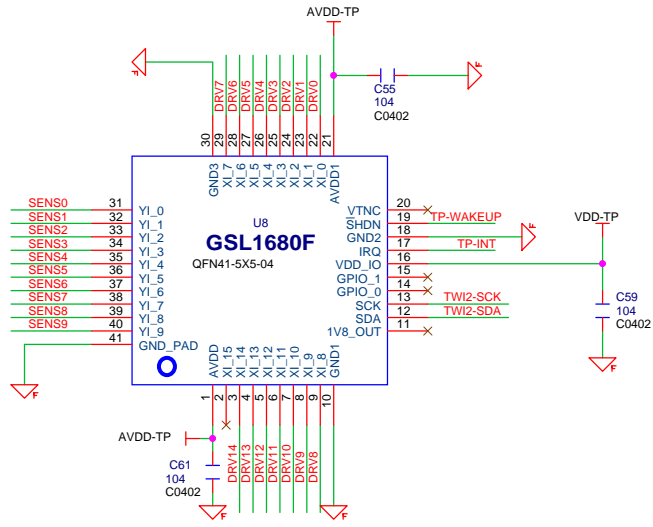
AVDD-TP

C55
104
C0402

F

F

DRV7 DRV6 DRV5 DRV4 DRV3 DRV2 DRV1 DRV0

30 29 28 27 26 25 24 23 22 21

GND3 XI_7 XI_6 XI_5 XI_4 XI_3 XI_2 XI_1 XI_0 AVDD1

U8
GSL1680F
QFN41-5X5-04

SENS0 31 YI_0
SENS1 32 YI_1
SENS2 33 YI_2
SENS3 34 YI_3
SENS4 35 YI_4
SENS5 36 YI_5
SENS6 37 YI_6
SENS7 38 YI_7
SENS8 39 YI_8
SENS9 40 YI_9
41 GND_PAD

VTNC 20
SHDN 19 TP-WAKEUP
GND2 18
IRQ 17 TP-INT
VDD_IO 16
GPIO_1 15
GPIO_0 14
SCK 13 TWI2-SCK
SDA 12 TWI2-SDA
1V8_OUT 11

VDD-TP

C59
104
C0402

F

F

AVDD XI_15 XI_14 XI_13 XI_12 XI_11 XI_10 XI_9 XI_8 GND1

1 2 3 4 5 6 7 8 9 10

AVDD-TP

C61
104
C0402

F

DRV14 DRV13 DRV12 DRV11 DRV10 DRV9 DRV8

F